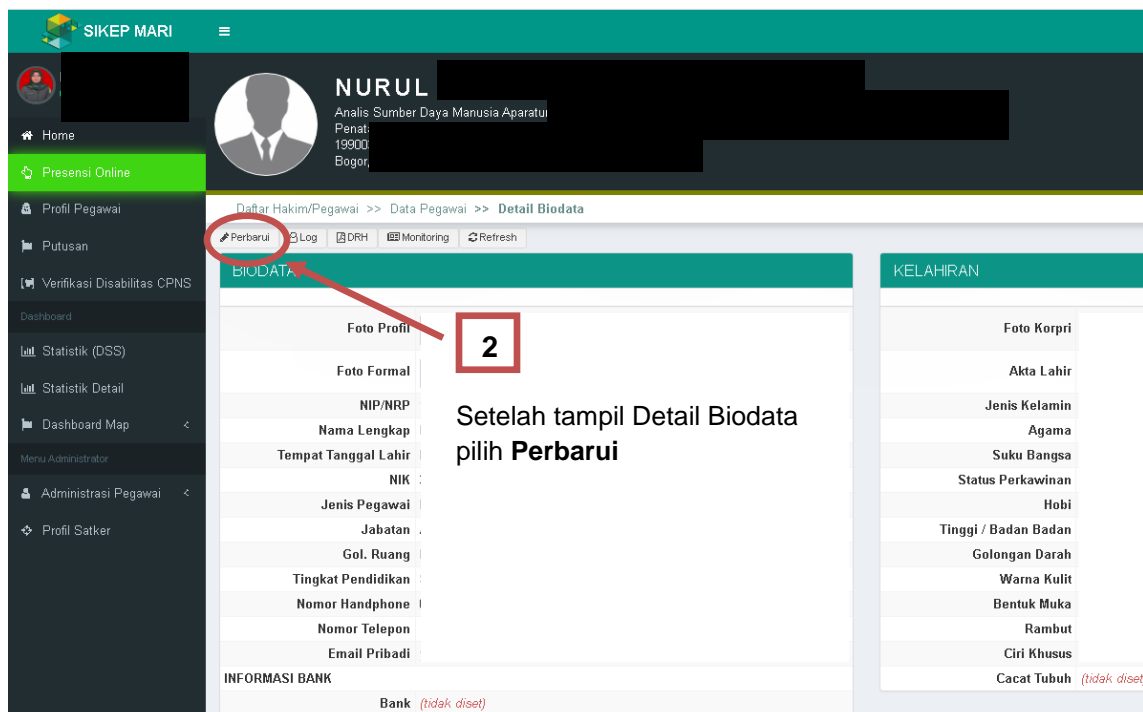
SIKEP MARI

Home
Presensi Online
Profil Pegawai
Putusan
Verifikasi Disabilitas CPNS
Dashboard
Statistik (DSS)
Statistik Detail
Dashboard Map
Menu Administrator
Administrasi Pegawai
Profil Satker

NURUL
Analis Sumber Daya Manusia Aparatur
Penat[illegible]
19900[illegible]
Bogor,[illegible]

Daftar Hakim/Pegawai >> Data Pegawai >> Detail Biodata

Perbarui Log DRH Monitoring Refresh

BIODATA

Foto Profil
Foto Formal
NIP/NRP
Nama Lengkap
Tempat Tanggal Lahir
NIK
Jenis Pegawai
Jabatan
Gol. Ruang
Tingkat Pendidikan
Nomor Handphone
Nomor Telepon
Email Pribadi
INFORMASI BANK
Bank (tidak diset)

2

Setelah tampil Detail Biodata pilih **Perbarui**

KELAHIRAN

Foto Korpri
Akta Lahir
Jenis Kelamin
Agama
Suku Bangsa
Status Perkawinan
Hobi
Tinggi / Badan Badan
Golongan Darah
Warna Kulit
Bentuk Muka
Rambut
Ciri Khusus
Cacat Tubuh (tidak diset